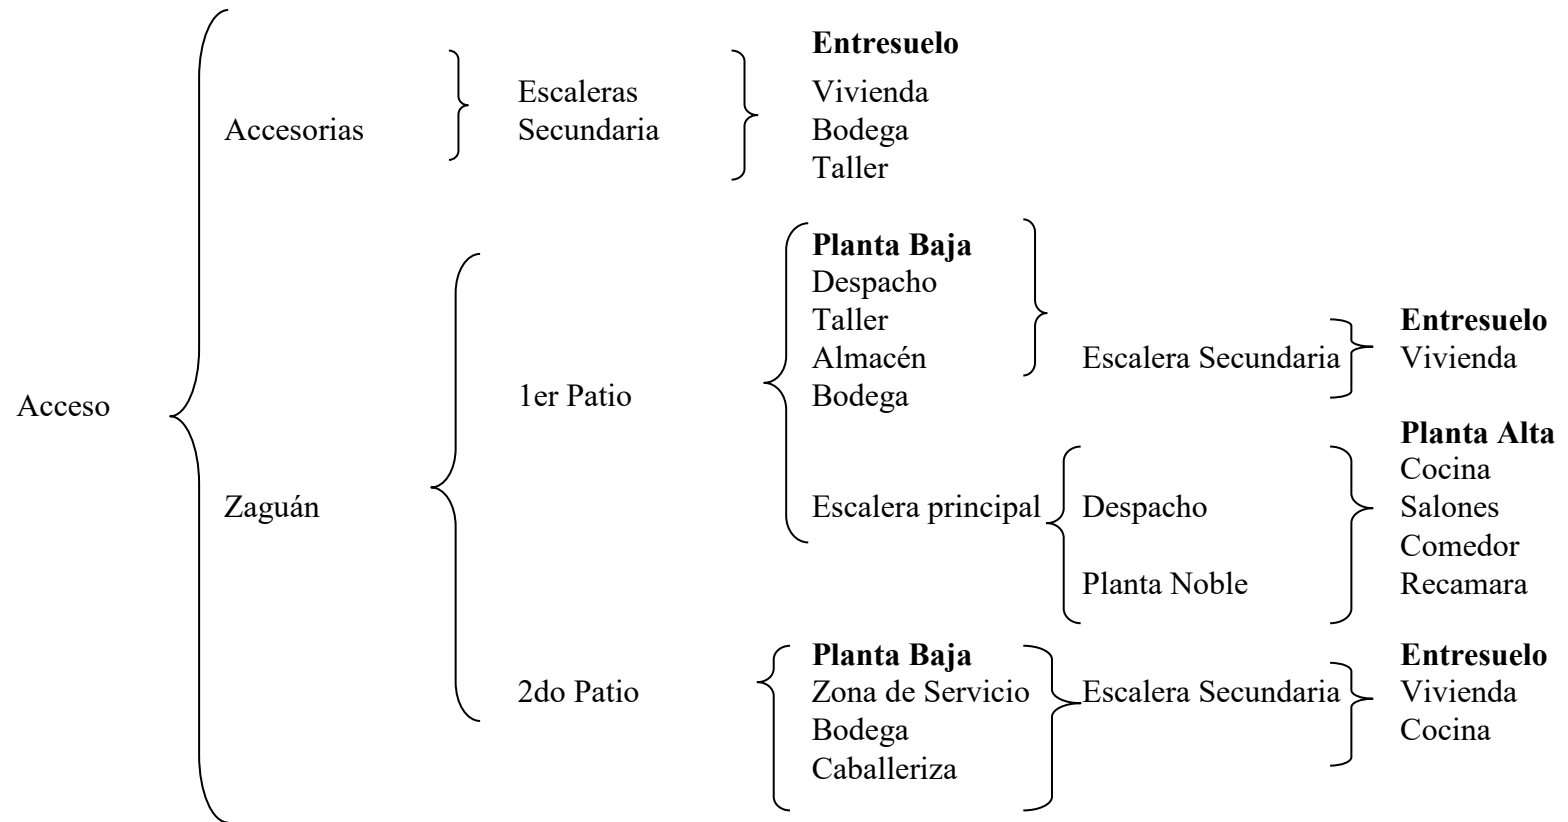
Acceso

Accesorias

Escaleras
Secundaria

**Entresuelo**
Vivienda
Bodega
Taller

Zaguán

1er Patio

**Planta Baja**
Despacho
Taller
Almacén
Bodega

Escalera Secundaria

**Entresuelo**
Vivienda

Escalera principal

Despacho

Planta Noble

**Planta Alta**
Cocina
Salones
Comedor
Recamara

2do Patio

**Planta Baja**
Zona de Servicio
Bodega
Caballeriza

Escalera Secundaria

**Entresuelo**
Vivienda
Cocina